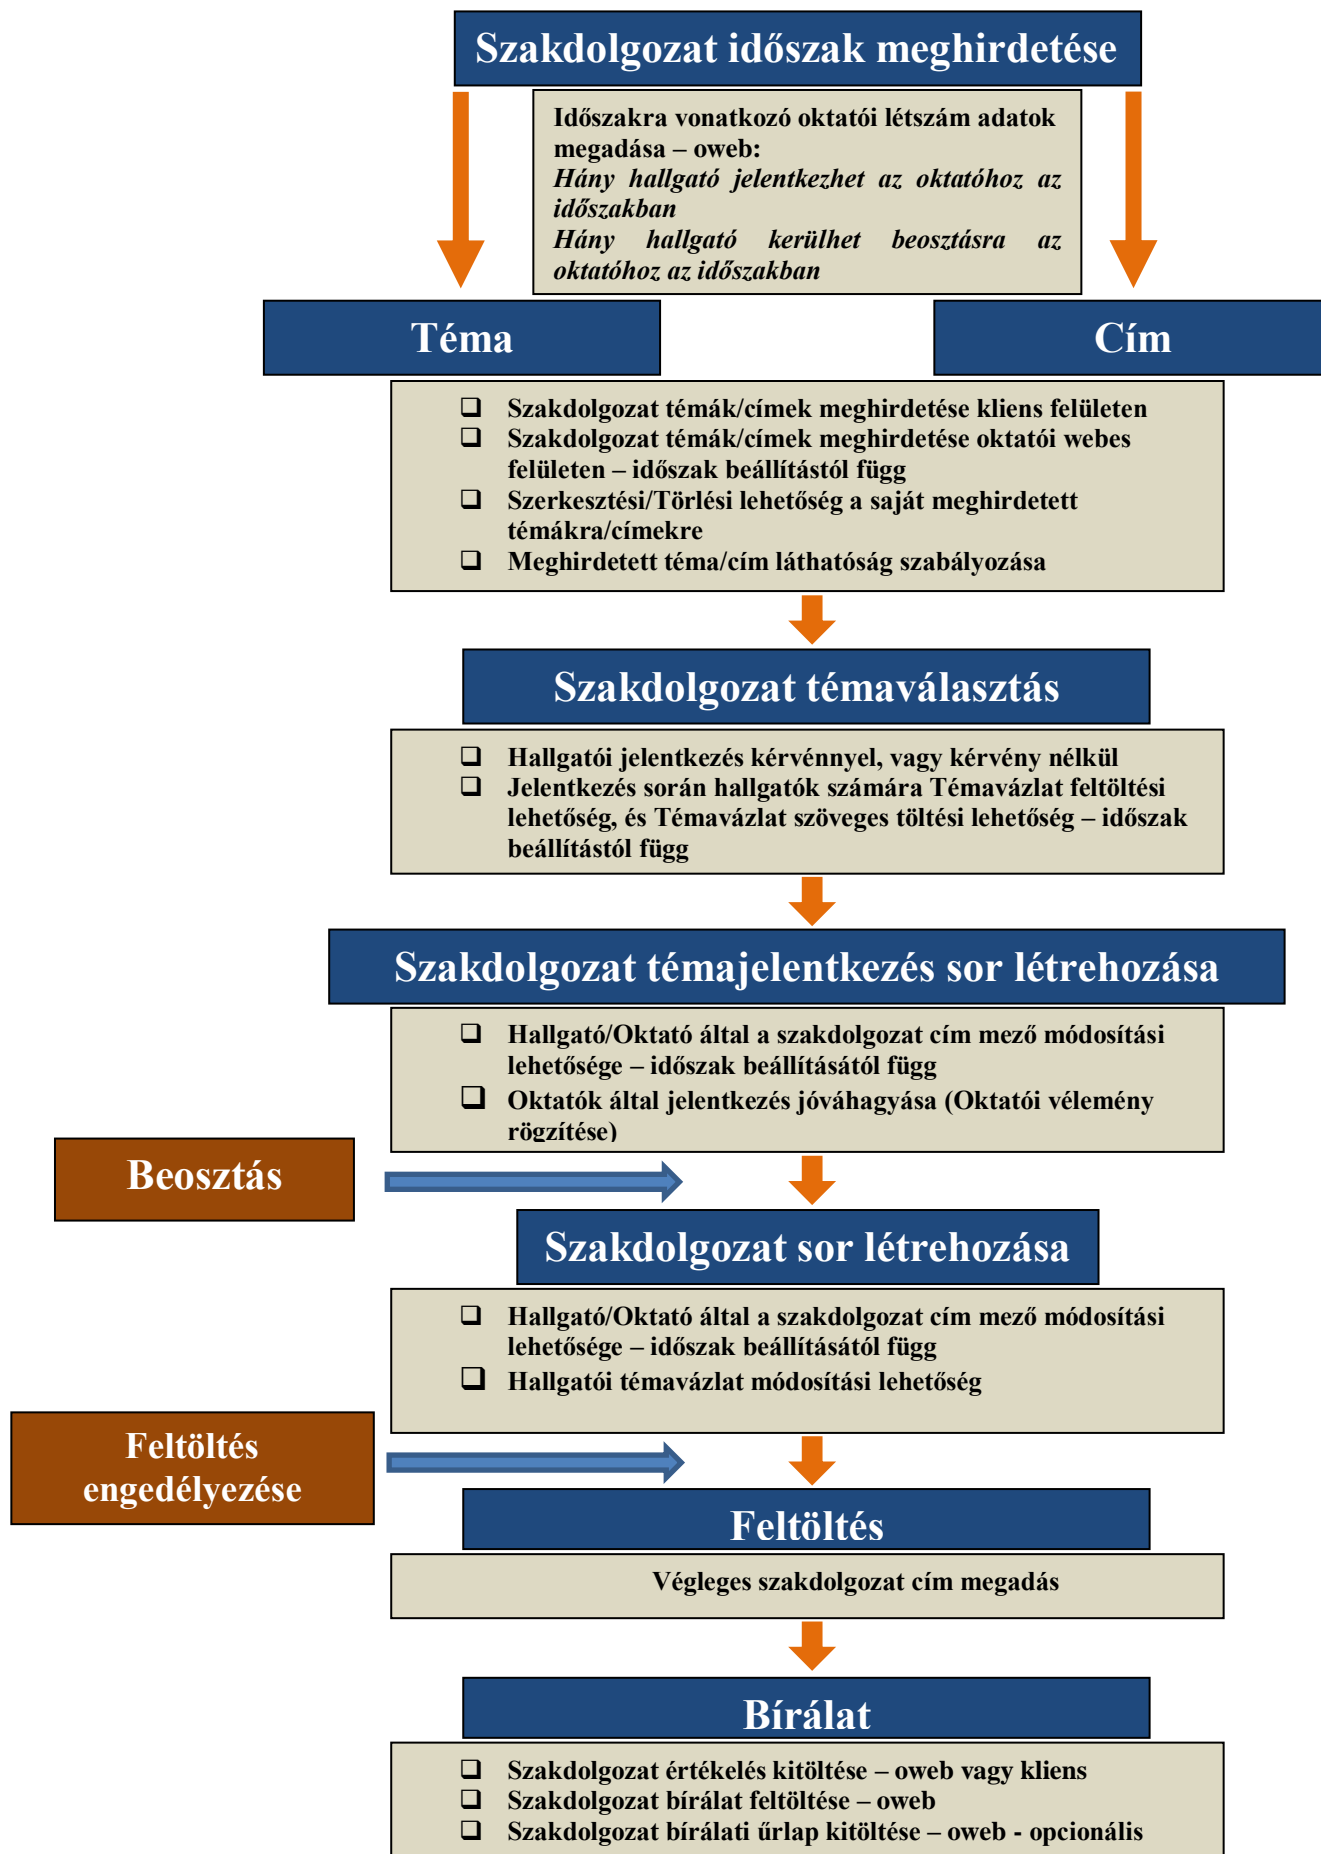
Szakdolgozat időszak meghirdetése

Időszakra vonatkozó oktatói létszám adatok megadása – oweb:
*Hány hallgató jelentkezhet az oktatóhoz az időszakban*
*Hány hallgató kerülhet beosztásra az oktatóhoz az időszakban*

Téma

Cím

❑ Szakdolgozat témák/címek meghirdetése kliens felületen
❑ Szakdolgozat témák/címek meghirdetése oktatói webes felületen – időszak beállítástól függ
❑ Szerkesztési/Törlési lehetőség a saját meghirdetett témákra/címekre
❑ Meghirdetett téma/cím láthatóság szabályozása

Szakdolgozat témaválasztás

❑ Hallgatói jelentkezés kérvénnyel, vagy kérvény nélkül
❑ Jelentkezés során hallgatók számára Témavázlat feltöltési lehetőség, és Témavázlat szöveges töltési lehetőség – időszak beállítástól függ

Szakdolgozat témajelentkezés sor létrehozása

❑ Hallgató/Oktató által a szakdolgozat cím mező módosítási lehetősége – időszak beállításától függ
❑ Oktatók által jelentkezés jóváhagyása (Oktatói vélemény rögzítése)

Beosztás

Szakdolgozat sor létrehozása

❑ Hallgató/Oktató által a szakdolgozat cím mező módosítási lehetősége – időszak beállításától függ
❑ Hallgatói témavázlat módosítási lehetőség

Feltöltés engedélyezése

Feltöltés

Végleges szakdolgozat cím megadás

Bírálat

❑ Szakdolgozat értékelés kitöltése – oweb vagy kliens
❑ Szakdolgozat bírálat feltöltése – oweb
❑ Szakdolgozat bírálati űrlap kitöltése – oweb - opcionális